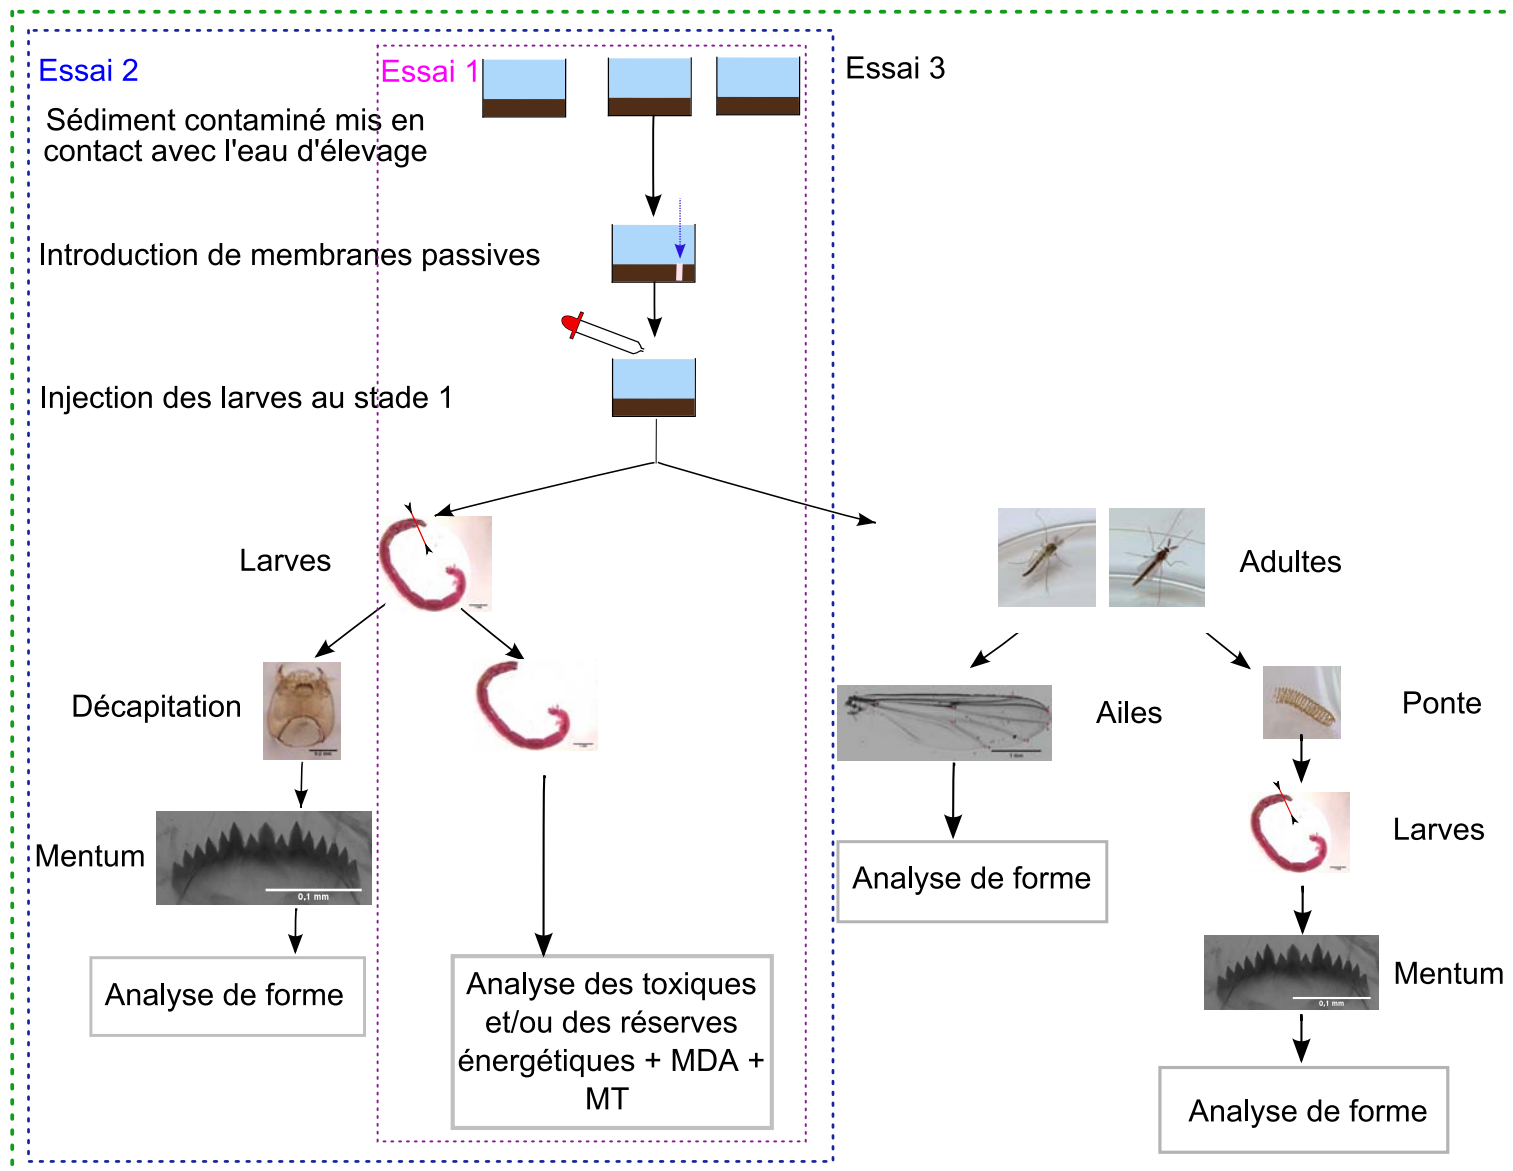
Essai 2

Essai 1

Essai 3

Sédiment contaminé mis en contact avec l'eau d'élevage

Introduction de membranes passives

Injection des larves au stade 1

Larves

Adultes

Décapitation

Ailes

Ponte

Larves

Mentum

0,1 mm

Analyse de forme

Analyse de forme

Analyse des toxiques et/ou des réserves énergétiques + MDA + MT

Mentum

0,1 mm

Analyse de forme